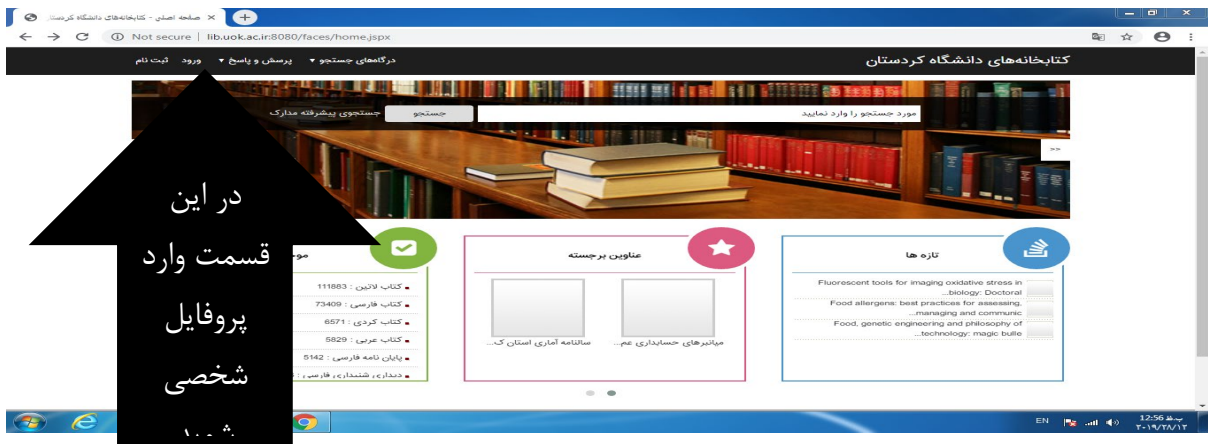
صفحه اصلی - کتابخانه‌های دانشگاه کردستان

Not secure | lib.uok.ac.ir:8080/faces/home.jspx

کتابخانه‌های دانشگاه کردستان

درگاههای جستجو ▾ پرسش و پاسخ ▾ ورود ثبت نام

مورد جستجو را وارد نمایید

جستجو

جستجوی پیشرفته مدارک

در این قسمت وارد پروفایل شخصی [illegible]

تازه ها

Fluorescent tools for imaging oxidative stress in biology: Doctoral...

Food allergens: best practices for assessing, managing and communic...

Food, genetic engineering and philosophy of technology: magic bulle...

عناوین برجسته

میانبرهای حسابداری عم...

سالنامه آماری استان ک...

مو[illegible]

کتاب لاتین : 111883

کتاب فارسی : 73409

کتاب کردی : 6571

کتاب عربی : 5829

پایان نامه فارسی : 5142

دیداری شنیداری فارسی : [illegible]

EN

12:56 ب.ظ

۲۰۱۹/۲۸/۱۲